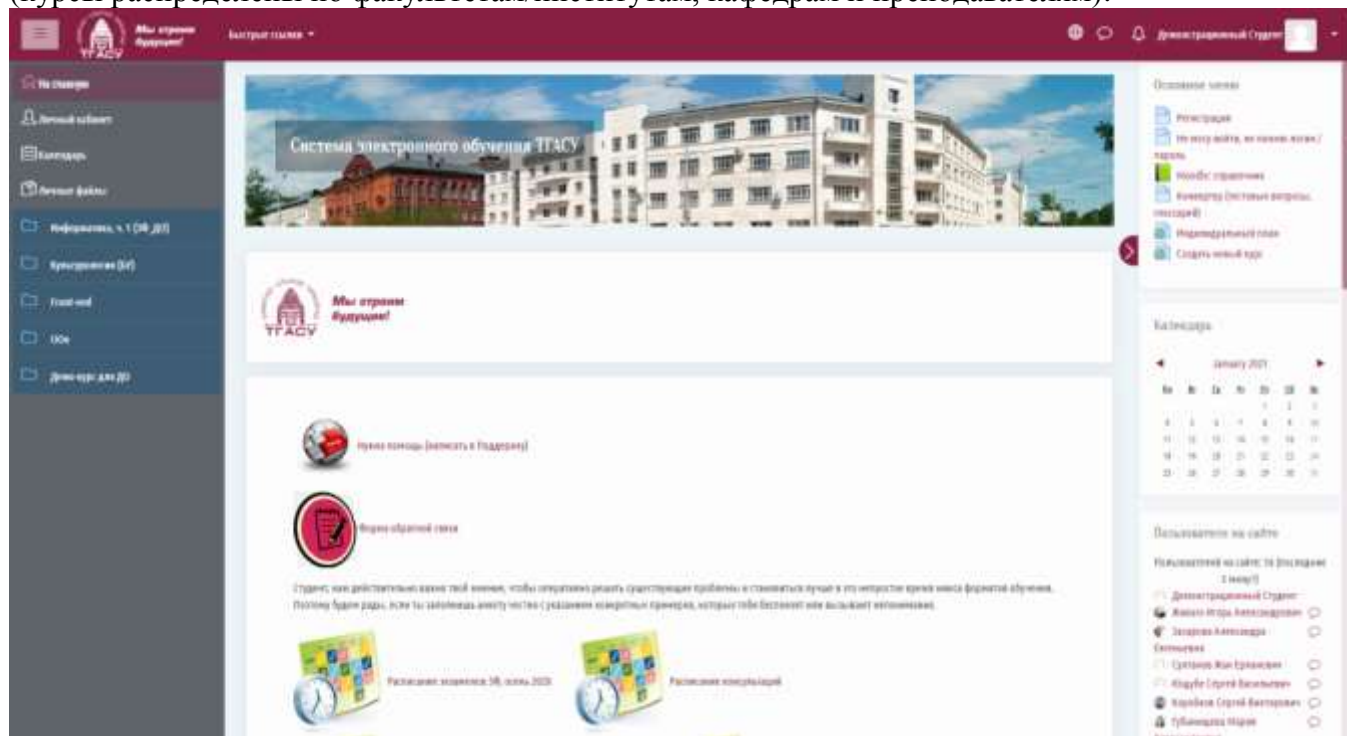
(курсы распределены по факультетам/институтам, кафедрам и преподавателям).

Мы строим будущее!
ТГАСУ
Быстрые ссылки
Демонстрационный Студент

На главную
Личный кабинет
Календарь
Личные файлы
Информатика, ч.1 (ЭФ_ДО)
Культурология (Б/Г)
Front-end
ООк
Демо-курс для ДО

Система электронного обучения ТГАСУ

Мы строим будущее!
ТГАСУ

Нужна помощь (написать в Поддержку)

Форма обратной связи

Студент, нам действительно важно твоё мнение, чтобы оперативно решать существующие проблемы и становиться лучше в это непростое время массового формата обучения. Поэтому будем рады, если ты заполнишь анкету честно с указанием конкретных примеров, которые тебя беспокоят или вызывают непонимание.

Расписание экзаменов ЭФ, осень 2020

Расписание консультаций

Основное меню
Регистрация
Не могу войти, не помню логин / пароль
Moodle: справочник
Конвертер (тестовых вопросов, глоссарий)
Индивидуальный план
Создать новый курс

Календарь
January 2021
| Пн | Вт | Ср | Чт | Пт | Сб | Вс |
|---|---|---|---|---|---|---|
| | | | | 1 | 2 | 3 |
| 4 | 5 | 6 | 7 | 8 | 9 | 10 |
| 11 | 12 | 13 | 14 | 15 | 16 | 17 |
| 18 | 19 | 20 | 21 | 22 | 23 | 24 |
| 25 | 26 | 27 | 28 | 29 | 30 | 31 |

Пользователи на сайте
Пользователей на сайте: 16 (последние 5 минут)
Демонстрационный Студент
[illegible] Игорь Александрович
Захарова Александра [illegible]
Султанов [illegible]
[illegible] Сергей Васильевич
Коробков Сергей Викторович
Губанищева Мария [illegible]